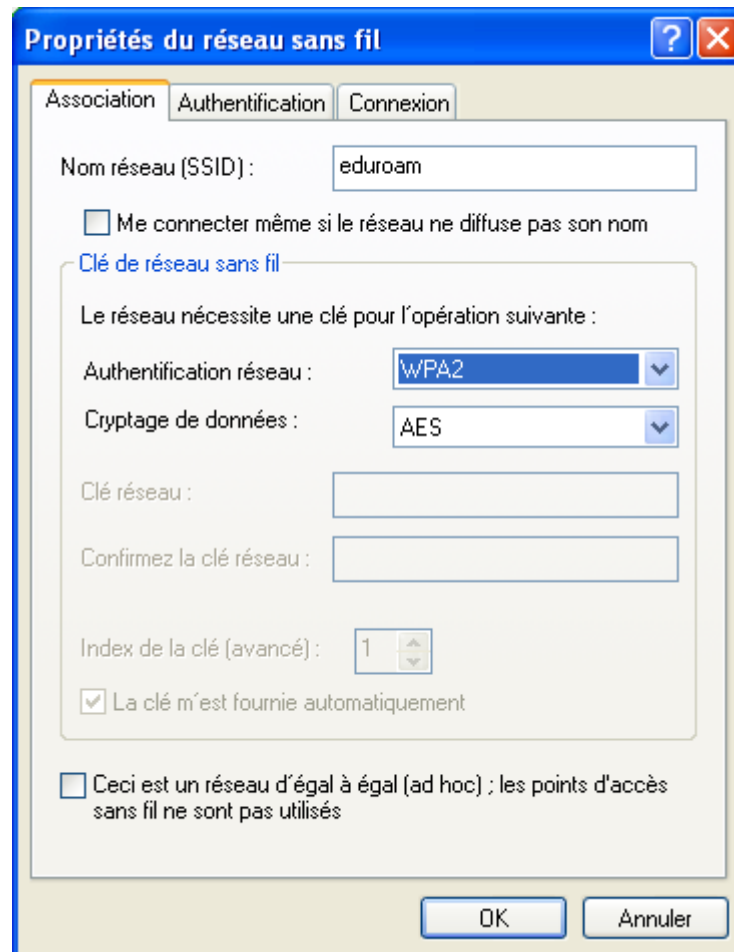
Propriétés du réseau sans fil

Association | Authentification | Connexion

Nom réseau (SSID) : eduroam

Me connecter même si le réseau ne diffuse pas son nom

Clé de réseau sans fil

Le réseau nécessite une clé pour l´opération suivante :

Authentification réseau : WPA2

Cryptage de données : AES

Clé réseau :

Confirmez la clé réseau :

Index de la clé (avancé) : 1

La clé m´est fournie automatiquement

Ceci est un réseau d´égal à égal (ad hoc) ; les points d'accès sans fil ne sont pas utilisés

OK

Annuler